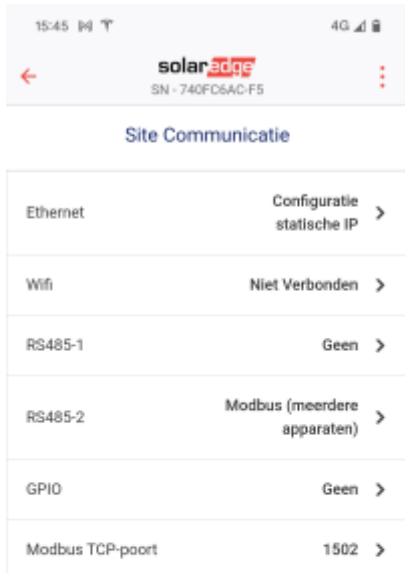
15:45 4G

solaredge
SN - 740FC6AC-F5

Site Communicatie

Ethernet Configuratie statische IP >

Wifi Niet Verbonden >

RS485-1 Geen >

RS485-2 Modbus (meerdere apparaten) >

GPIO Geen >

Modbus TCP-poort 1502 >